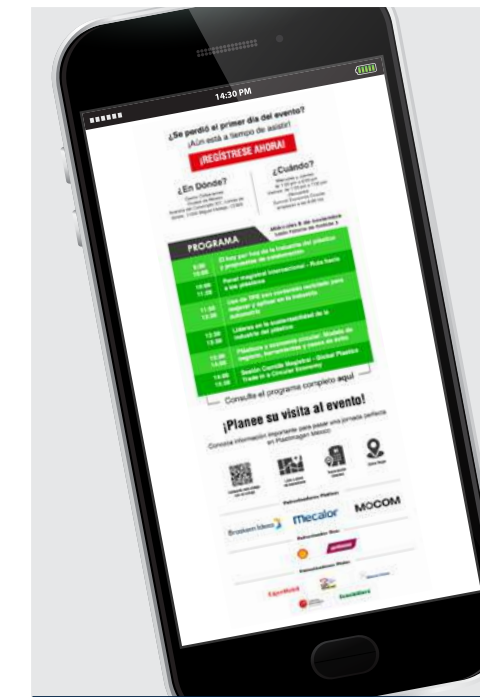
14:30 PM

¿Se perdió el primer día del evento?
¡Aún está a tiempo de asistir!

¡REGÍSTRESE AHORA!

¿En Dónde?

¿Cuándo?

PROGRAMA

Consulte el programa completo aquí

¡Planee su visita al evento!

Conozca información importante para pasar una jornada perfecta en Plastimagen México

Braskem Idesa

Mecalor

MOCOM